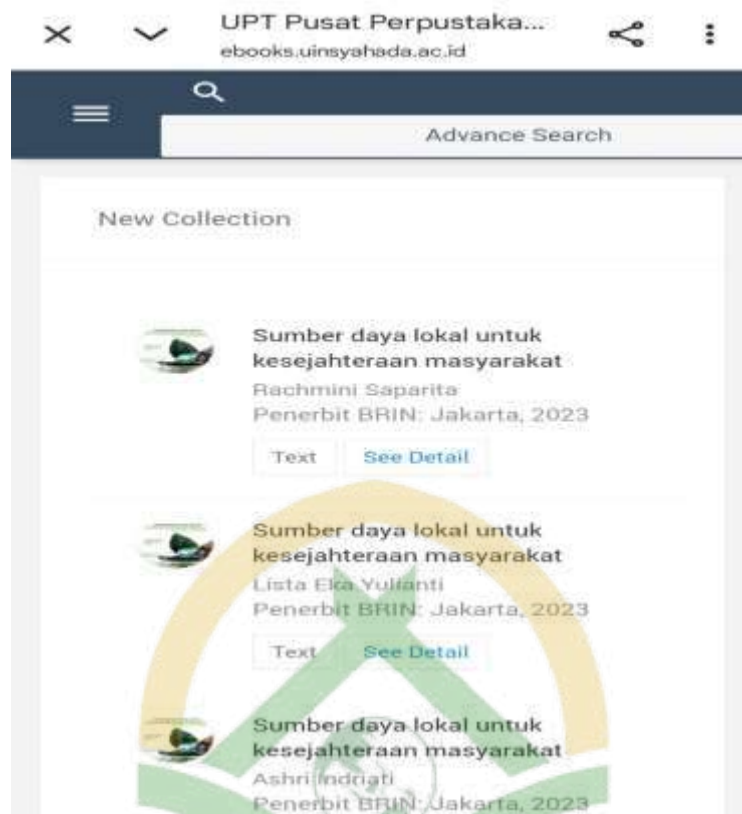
UPT Pusat Perpustaka...
ebooks.uinsyahada.ac.id

Advance Search

New Collection

Sumber daya lokal untuk kesejahteraan masyarakat
Rachmini Saparita
Penerbit BRIN: Jakarta, 2023
Text
See Detail

Sumber daya lokal untuk kesejahteraan masyarakat
Lista Eka Yulianti
Penerbit BRIN: Jakarta, 2023
Text
See Detail

Sumber daya lokal untuk kesejahteraan masyarakat
Ashri Indriati
Penerbit BRIN: Jakarta, 2023